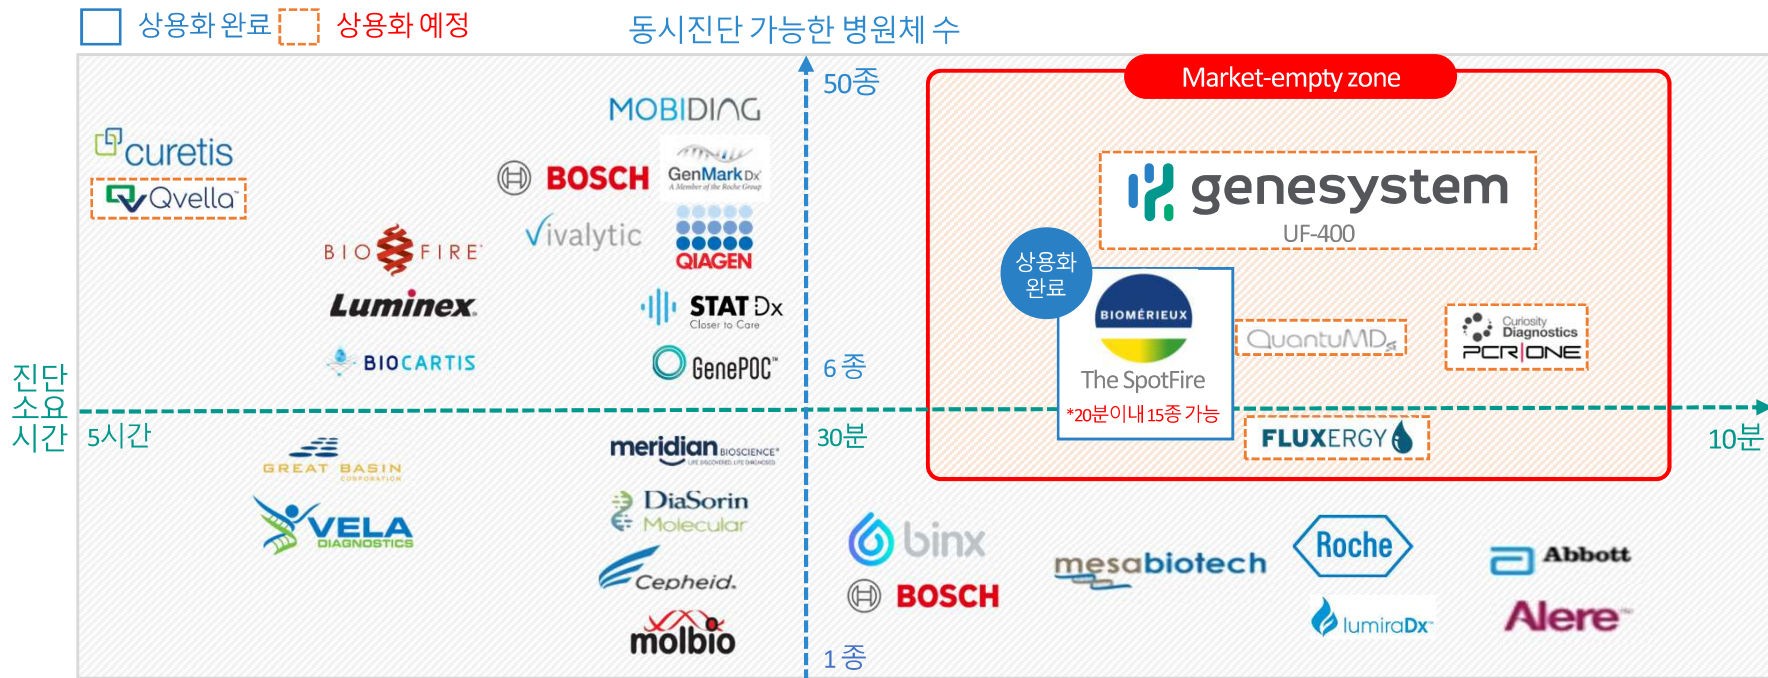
상용화 완료 상용화 예정

동시진단 가능한 병원체 수

50종

Market-empty zone

curetis

Qvella

MOBIDIAG

BOSCH

GenMark Dx
A Member of the Roche Group

Vivalytic

QIAGEN

BIOFIRE

Luminex

STAT Dx
Closer to Care

BIOCARTIS

GenePOC

genesystem
UF-400

상용화 완료

BIOMÉRIEUX
The SpotFire
*20분이내15종 가능

QuantuMDx

Curiosity Diagnostics
PCR|ONE

6 종

진단 소요 시간

5시간

30분

10분

FLUXERGY

GREAT BASIN CORPORATION

meridian BIOSCIENCE

VELA DIAGNOSTICS

DiaSorin Molecular

Cepheid.

molbio

binx

BOSCH

mesabiotech

Roche

lumiraDx

Abbott

Alere

1 종